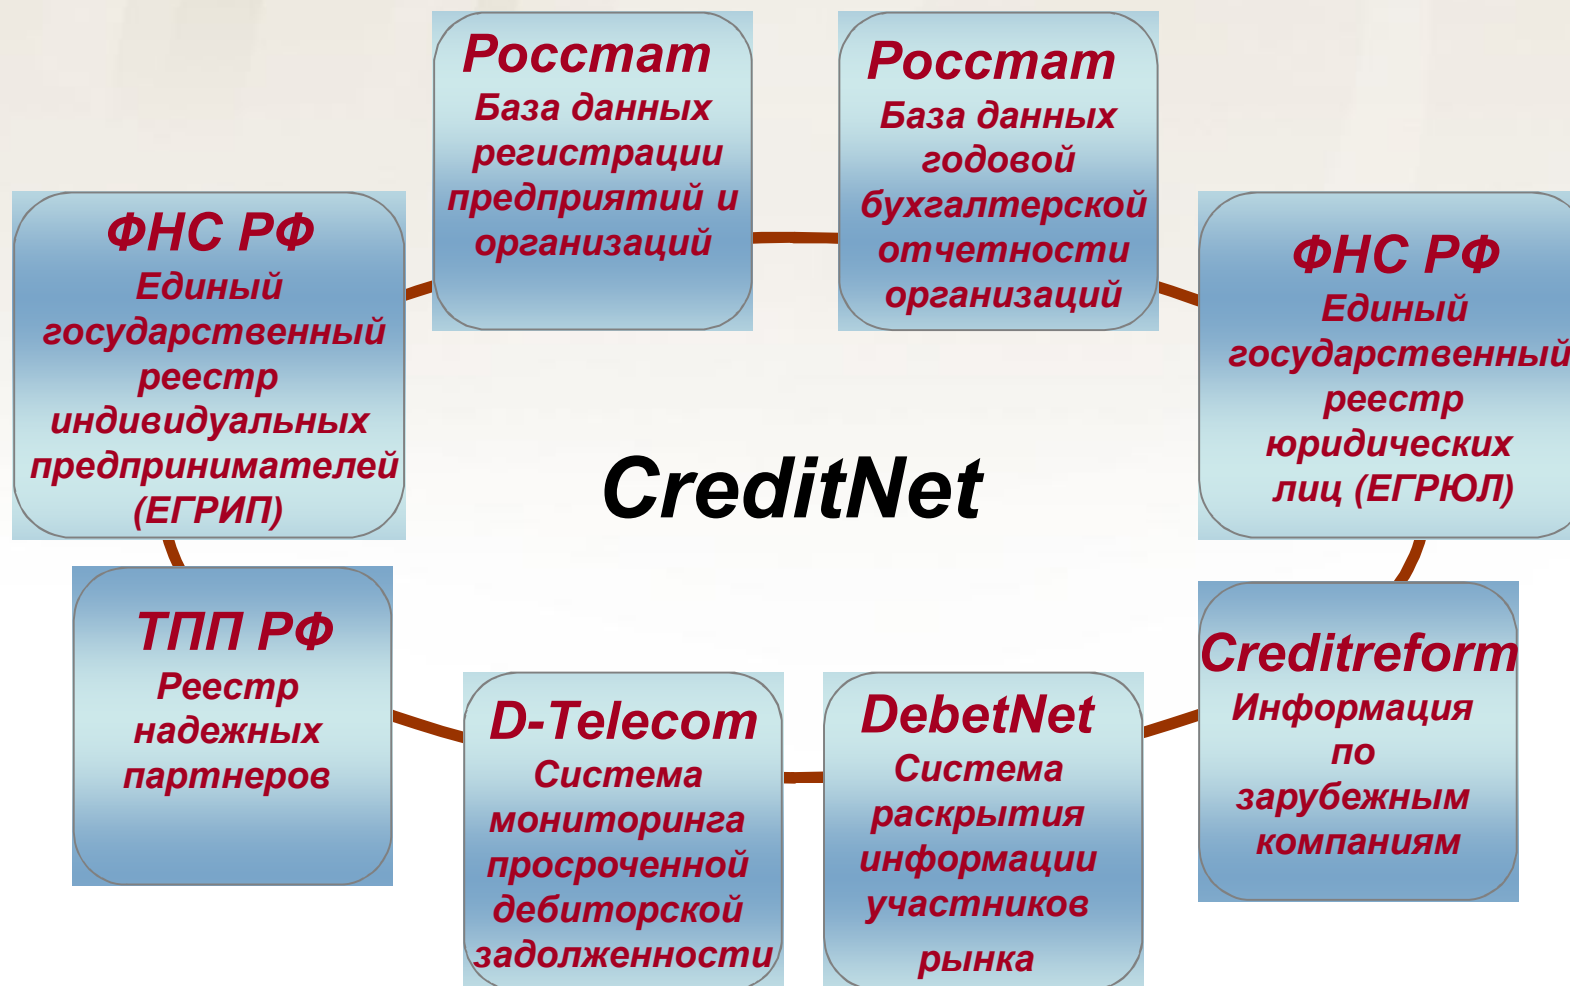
Росстат
База данных регистрации предприятий и организаций

Росстат
База данных годовой бухгалтерской отчетности организаций

ФНС РФ
Единый государственный реестр индивидуальных предпринимателей (ЕГРИП)

ФНС РФ
Единый государственный реестр юридических лиц (ЕГРЮЛ)

CreditNet

ТПП РФ
Реестр надежных партнеров

Creditreform
Информация по зарубежным компаниям

D-Telecom
Система мониторинга просроченной дебиторской задолженности

DebetNet
Система раскрытия информации участников рынка